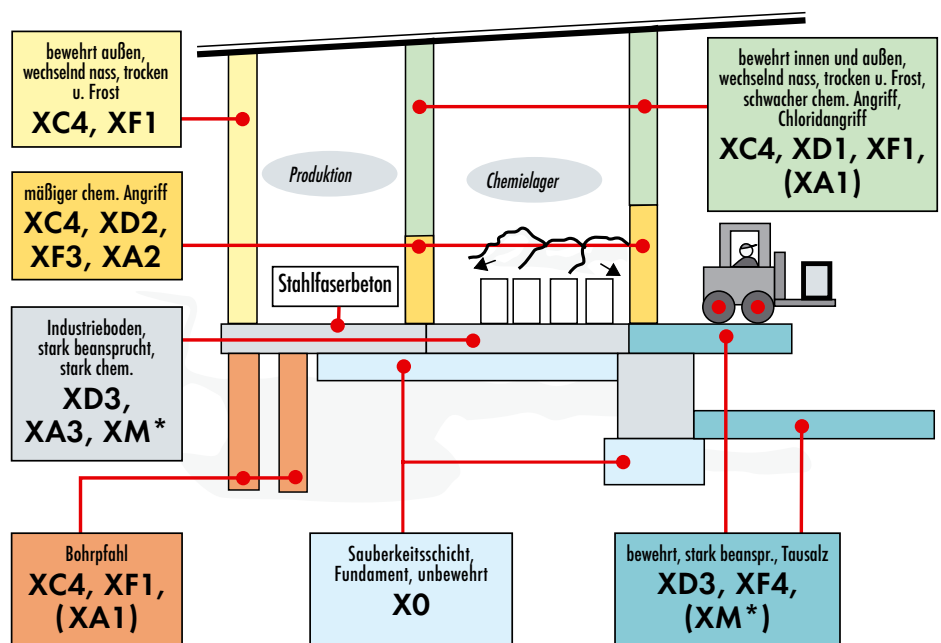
bewehrt außen, wechselnd nass, trocken u. Frost
XC4, XF1

bewehrt innen und außen, wechselnd nass, trocken u. Frost, schwacher chem. Angriff, Chloridangriff
XC4, XD1, XF1, (XA1)

Produktion

Chemielager

mäßiger chem. Angriff
XC4, XD2, XF3, XA2

Stahlfaserbeton

Industrieboden, stark beansprucht, stark chem.
XD3, XA3, XM*

Bohrpfahl
XC4, XF1, (XA1)

Sauberkeitsschicht, Fundament, unbewehrt
X0

bewehrt, stark beanspr., Tausalz
XD3, XF4, (XM*)